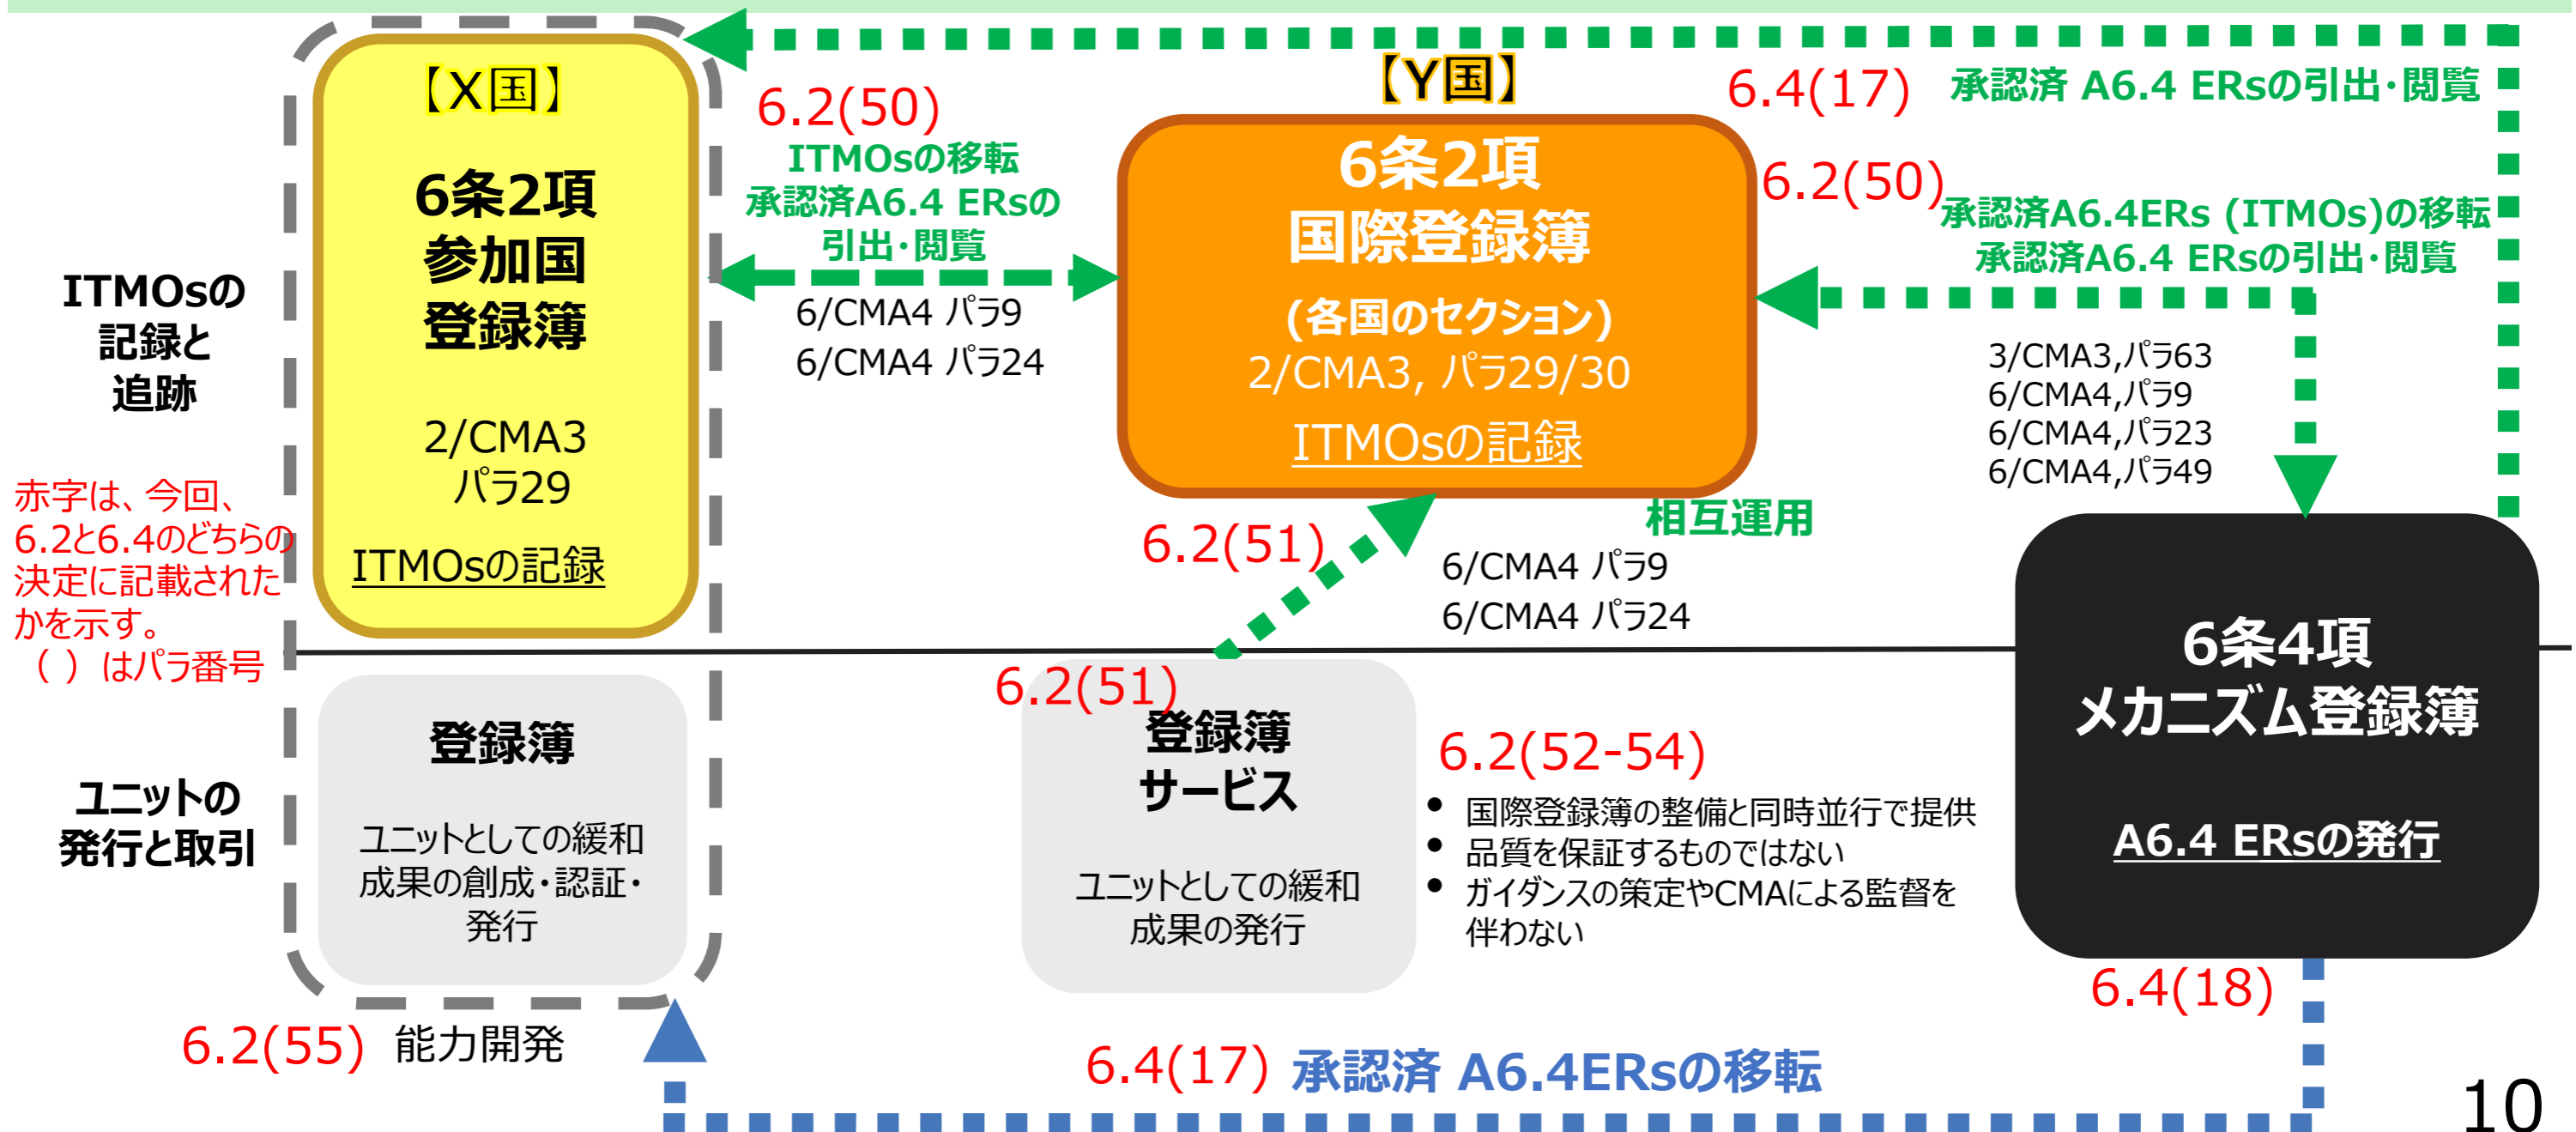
ITMOsの記録と追跡

赤字は、今回、6.2と6.4のどちらの決定に記載されたかを示す。（ ）はパラ番号

ユニットの発行と取引

【X国】

6条2項
参加国
登録簿

2/CMA3
パラ29

ITMOsの記録

登録簿

ユニットとしての緩和成果の創成・認証・発行

6.2(55) 能力開発

6.2(50)
ITMOsの移転
承認済A6.4 ERsの引出・閲覧

6/CMA4 パラ9
6/CMA4 パラ24

【Y国】

6条2項
国際登録簿
(各国のセクション)
2/CMA3, パラ29/30
ITMOsの記録

6.4(17) 承認済 A6.4 ERsの引出・閲覧

6.2(50)
承認済A6.4ERs (ITMOs)の移転
承認済A6.4 ERsの引出・閲覧

3/CMA3,パラ63
6/CMA4,パラ9
6/CMA4,パラ23
6/CMA4,パラ49

相互運用

6.2(51)

6/CMA4 パラ9
6/CMA4 パラ24

6.2(51)
登録簿
サービス

ユニットとしての緩和成果の発行

6.2(52-54)
• 国際登録簿の整備と同時並行で提供
• 品質を保証するものではない
• ガイダンスの策定やCMAによる監督を伴わない

6条4項
メカニズム登録簿

A6.4 ERsの発行

6.4(18)

6.4(17) 承認済 A6.4ERsの移転

10